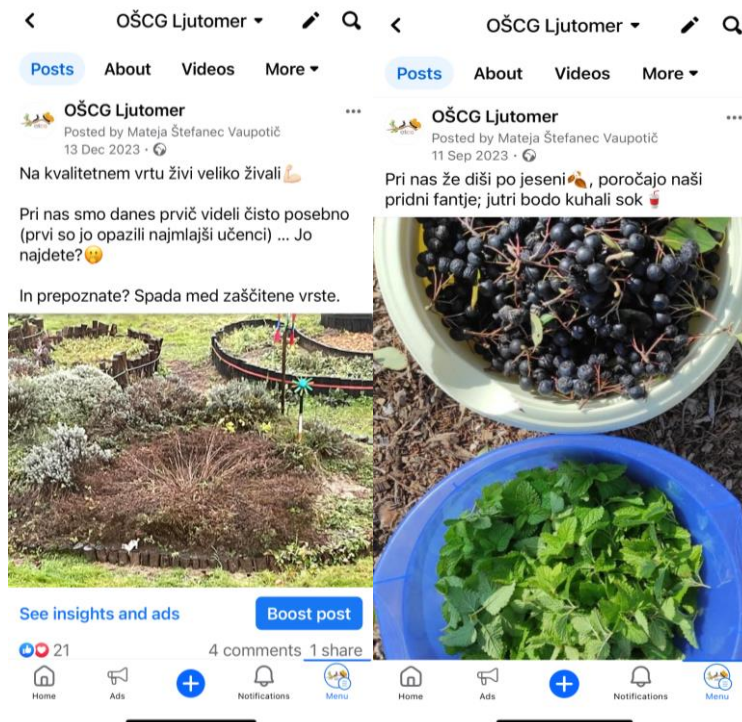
OŠCG Ljutomer

Posts About Videos More

OŠCG Ljutomer
Posted by Mateja Štefanec Vaupotič
13 Dec 2023 ·

Na kvalitetnem vrtu živi veliko živali💪

Pri nas smo danes prvič videli čisto posebno (prvi so jo opazili najmlajši učenci) ... Jo najdete?😯

In prepoznate? Spada med zaščitene vrste.

See insights and ads
Boost post

21
4 comments 1 share

Home Ads Notifications Menu

OŠCG Ljutomer

Posts About Videos More

OŠCG Ljutomer
Posted by Mateja Štefanec Vaupotič
11 Sep 2023 ·

Pri nas že diši po jeseni🍂, poročajo naši pridni fantje; jutri bodo kuhali sok🥤

Home Ads Notifications Menu